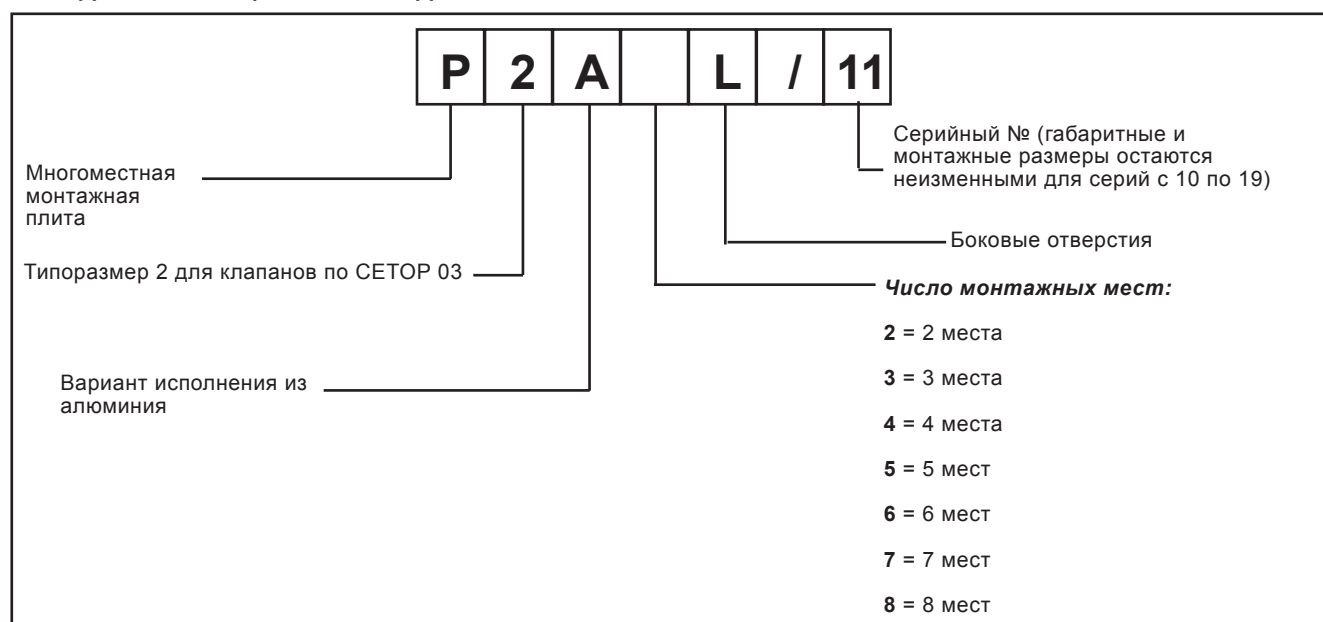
P 2 A L / 11

Серийный № (габаритные и монтажные размеры остаются неизменными для серий с 10 по 19)

Многоместная монтажная плита

Боковые отверстия

Типоразмер 2 для клапанов по CETOP 03

*Число монтажных мест:*

**2** = 2 места

**3** = 3 места

Вариант исполнения из алюминия

**4** = 4 места

**5** = 5 мест

**6** = 6 мест

**7** = 7 мест

**8** = 8 мест